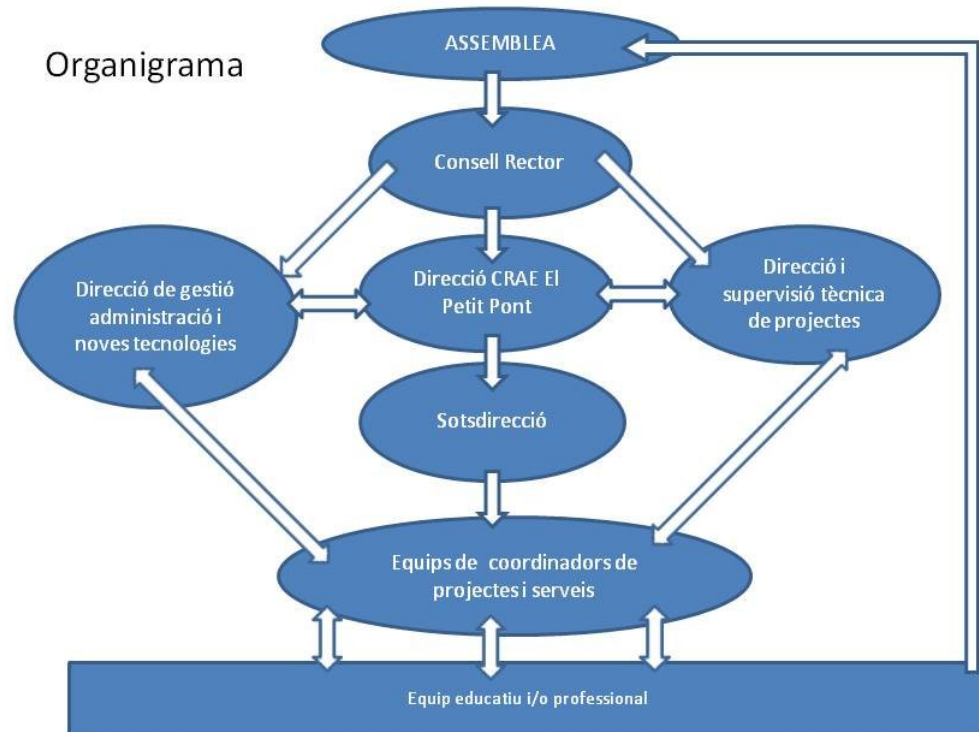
Organigrama

ASSEMBLEA

Consell Rector

Direcció de gestió administració i noves tecnologies

Direcció CRAE El Petit Pont

Direcció i supervisió tècnica de projectes

Sotsdirecció

Equips de coordinadors de projectes i serveis

Equip educatiu i/o professional